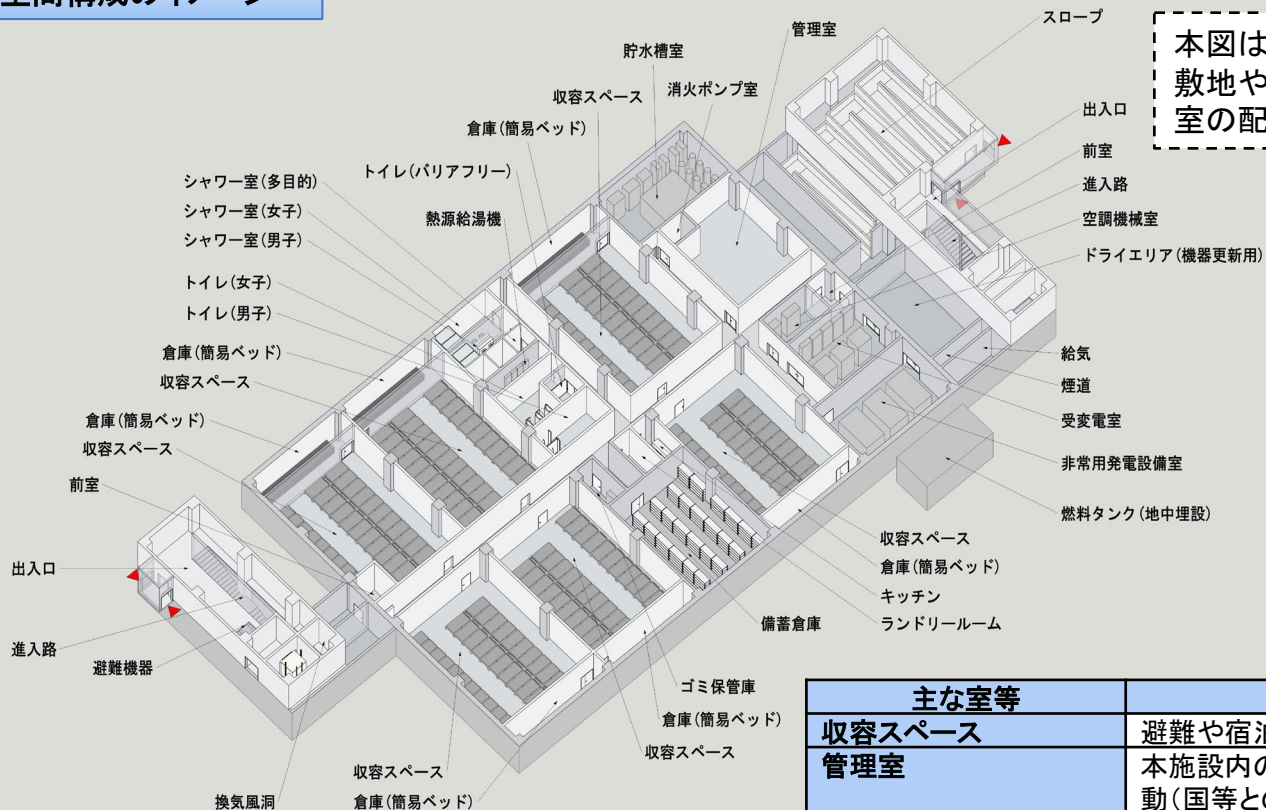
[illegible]間構成の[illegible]

本図は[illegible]
敷地や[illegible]
室の配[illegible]

管理室
スロープ
貯水槽室
収容スペース
消火ポンプ室
倉庫(簡易ベッド)
トイレ(バリアフリー)
シャワー室(多目的)
シャワー室(女子)
熱源給湯機
シャワー室(男子)
トイレ(女子)
トイレ(男子)
倉庫(簡易ベッド)
収容スペース
倉庫(簡易ベッド)
収容スペース
前室
出入口
進入路
避難機器
換気風洞
収容スペース
倉庫(簡易ベッド)
ゴミ保管庫
倉庫(簡易ベッド)
収容スペース
備蓄倉庫
出入口
前室
進入路
空調機械室
ドライエリア(機器更新用)
給気
煙道
受変電室
非常用発電設備室
燃料タンク(地中埋設)
収容スペース
倉庫(簡易ベッド)
キッチン
ランドリールーム

| 主な室等 | |
|---|---|
| 収容スペース | 避難や宿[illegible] |
| 管理室 | 本施設内の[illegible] 動(国等と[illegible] |